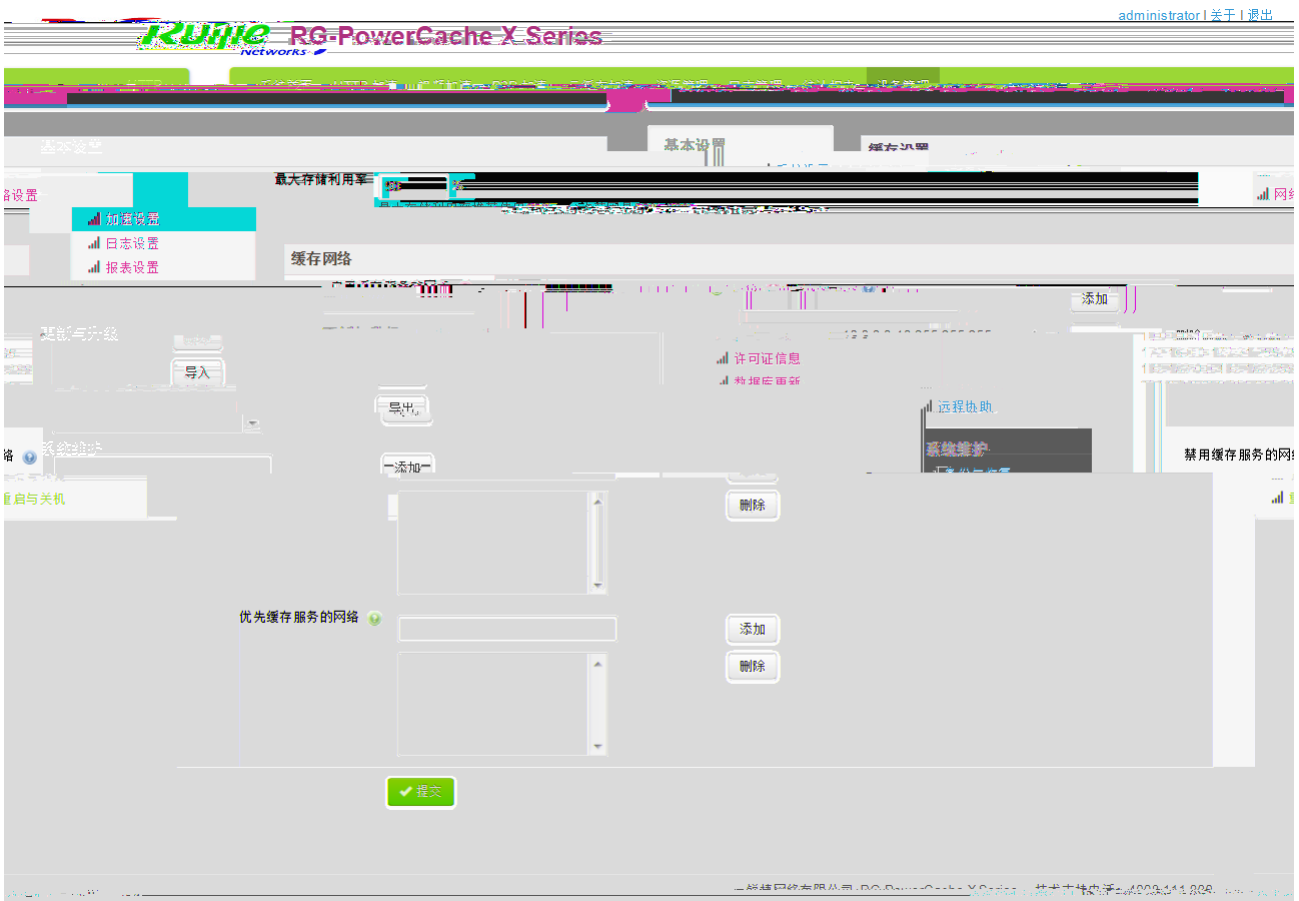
administrator | 关于 | 退出

Ruijie Networks RG-PowerCache X Series

基本设置

缓存设置

络设置

最大存储利用率

加密设置

日志设置

报表设置

缓存网络

添加

升级与升级

导入

许可证信息

导出

远程协助

系统维护

添加

系统维护

禁用缓存服务的网络

启与关机

删除

优先缓存服务的网络

添加

删除

提交

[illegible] RG-PowerCache X Series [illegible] 4008-111-000